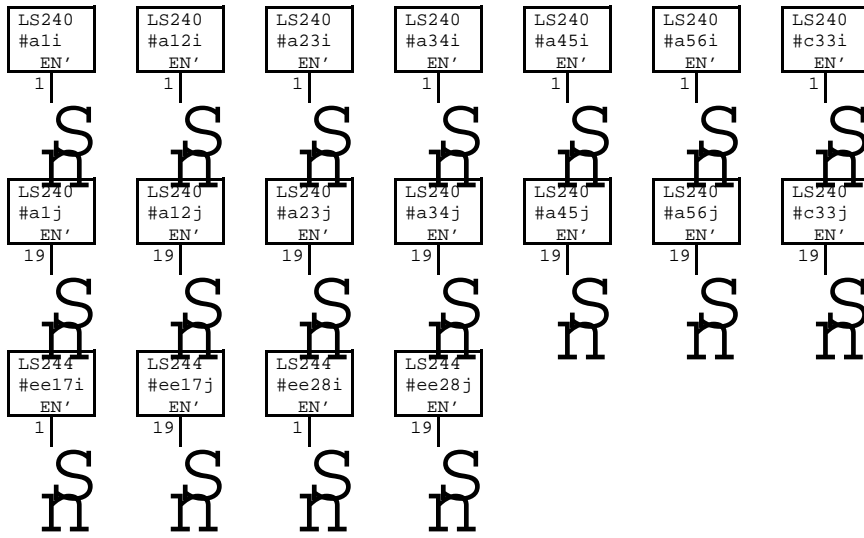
LS240 #a1i EN' 1 S n

LS240 #a12i EN' 1 S n

LS240 #a23i EN' 1 S n

LS240 #a34i EN' 1 S n

LS240 #a45i EN' 1 S n

LS240 #a56i EN' 1 S n

LS240 #c33i EN' 1 S n

LS240 #a1j EN' 19 S n

LS240 #a12j EN' 19 S n

LS240 #a23j EN' 19 S n

LS240 #a34j EN' 19 S n

LS240 #a45j EN' 19 S n

LS240 #a56j EN' 19 S n

LS240 #c33j EN' 19 S n

LS244 #ee17i EN' 1 S n

LS244 #ee17j EN' 19 S n

LS244 #ee28i EN' 1 S n

LS244 #ee28j EN' 19 S n